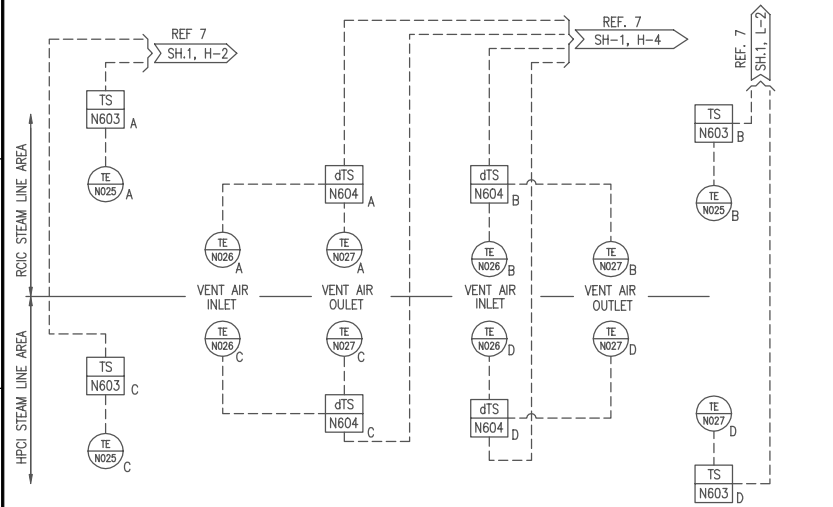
REF 7
SH.1, H-2

REF. 7
SH-1, H-4

REF. 7
SH.1, L-2

RCIC STEAM LINE AREA

HPCI STEAM LINE AREA

TS
N603 A

TE
N025 A

dTS
N604 A

dTS
N604 B

TS
N603 B

TE
N025 B

TE
N026 A

TE
N027 A

TE
N026 B

TE
N027 B

VENT AIR INLET

VENT AIR OULET

VENT AIR INLET

VENT AIR OUTLET

TE
N026 C

TE
N027 C

TE
N026 D

TE
N027 D

TS
N603 C

TE
N025 C

dTS
N604 C

dTS
N604 D

TE
N027 D

TS
N603 D